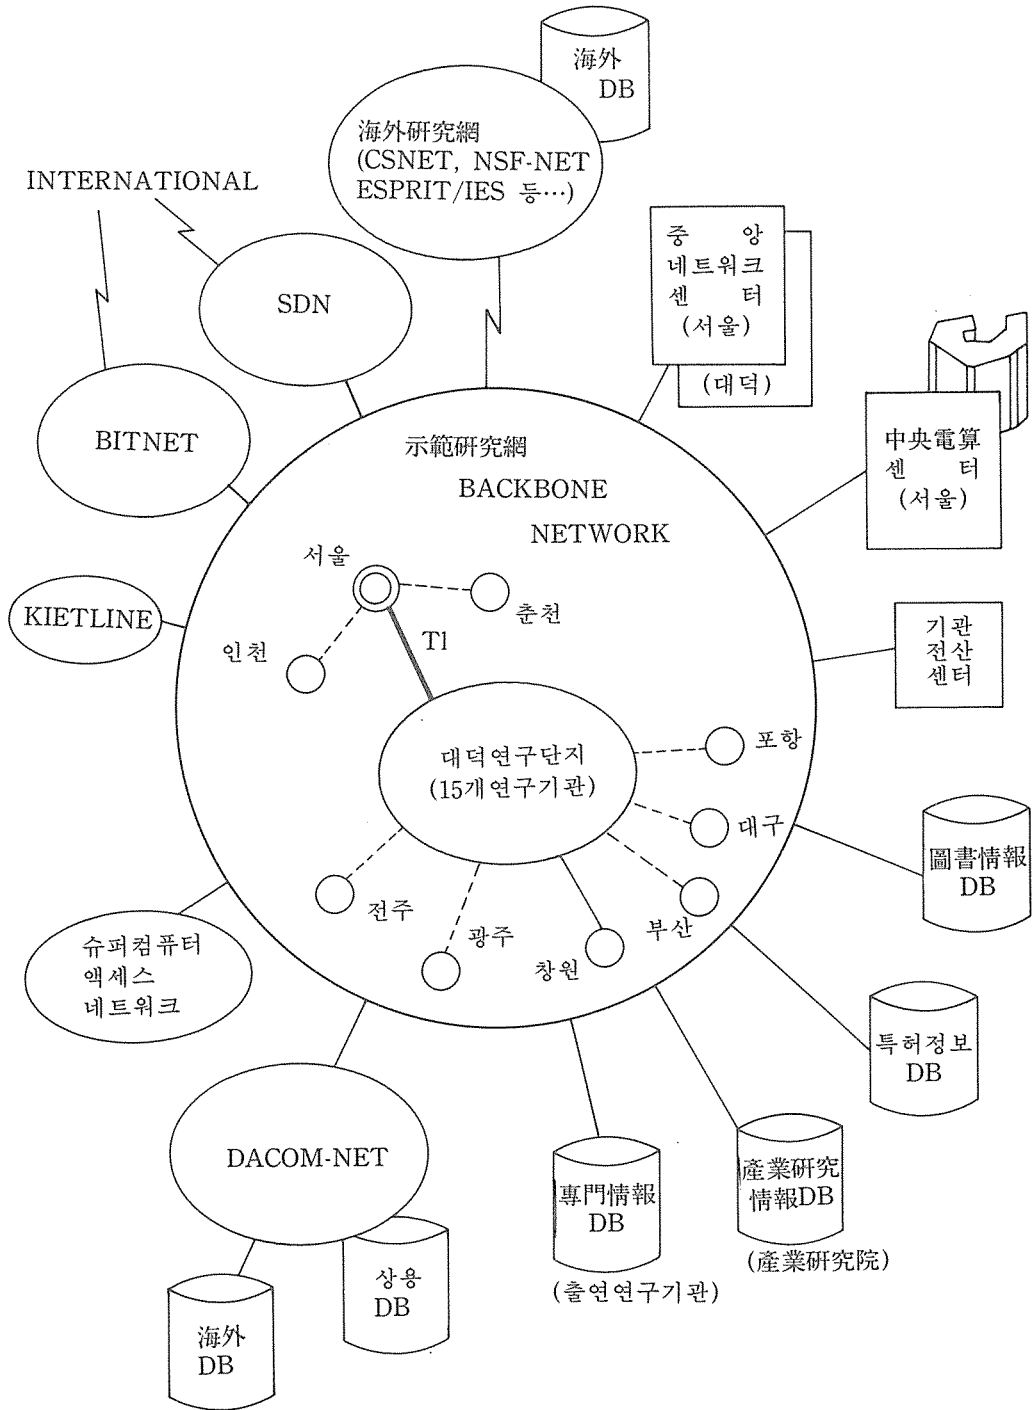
海外
DB

海外研究網
(CSNET, NSF-NET
ESPRIT/IES 등…)

INTERNATIONAL

중 앙
네트워크
센 터
(서울)

(대덕)

SDN

BITNET

中央電算
센 터
(서울)

示範研究網
BACKBONE
NETWORK

서울

춘천

KIETLINE

인천

T1

기관
전산
센터

대덕연구단지
(15개연구기관)

포항

대구

圖書情報
DB

전주

광주

부산

창원

슈퍼컴퓨터
액세스
네트워크

특허정보
DB

DACOM-NET

專門情報
DB

產業研究
情報DB

(產業研究院)

(출연연구기관)

상용
DB

海外
DB